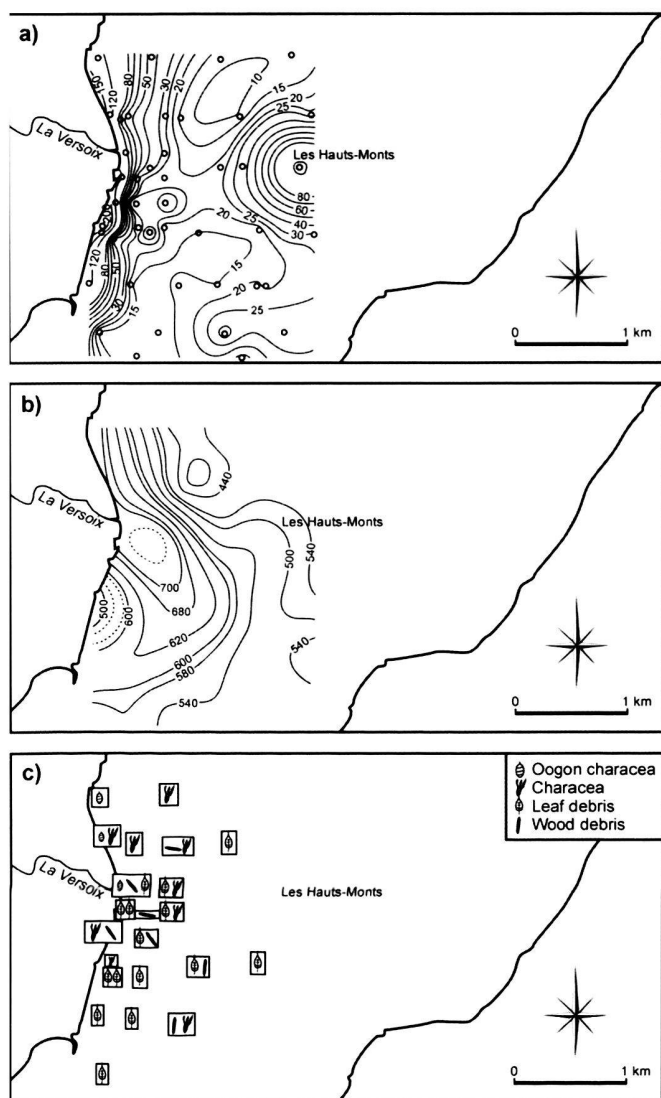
a)

La Versoix

150
120
80
50
30
20
10
15
20
25
Les Hauts-Monts
80
60
40
30
20
25
15
20
25
200
120
80
50
40
15

0
1 km

b)

La Versoix

440
Les Hauts-Monts
500
540
700
680
500
600
620
600
580
540
540

0
1 km

c)

Oogon characea
Characea
Leaf debris
Wood debris

La Versoix

Les Hauts-Monts

0
1 km